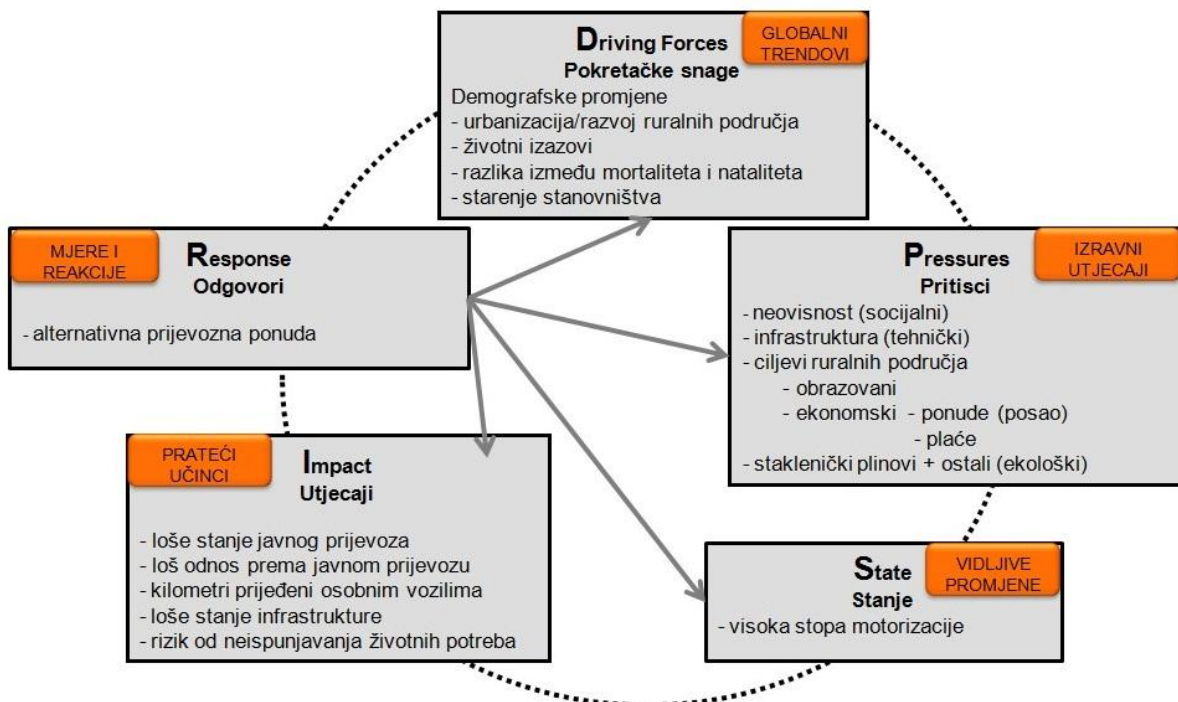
GLOBALNI TRENDOVI

Driving Forces
Pokretačke snage

Demografske promjene
- urbanizacija/razvoj ruralnih područja
- životni izazovi
- razlika između mortaliteta i nataliteta
- starenje stanovništva

MJERE I REAKCIJE

Response
Odgovori

- alternativna prijevozna ponuda

IZRAVNI UTJECAJI

Pressures
Pritisci

- neovisnost (socijalni)
- infrastruktura (tehnički)
- ciljevi ruralnih područja
- obrazovani
- ekonomski - ponude (posao)
- plaće
- staklenički plinovi + ostali (ekološki)

PRATEĆI UČINCI

Impact
Utjecaji

- loše stanje javnog prijevoza
- loš odnos prema javnom prijevozu
- kilometri prijeđeni osobnim vozilima
- loše stanje infrastrukture
- rizik od neispunjavanja životnih potreba

VIDLJIVE PROMJENE

State
Stanje

- visoka stopa motorizacije